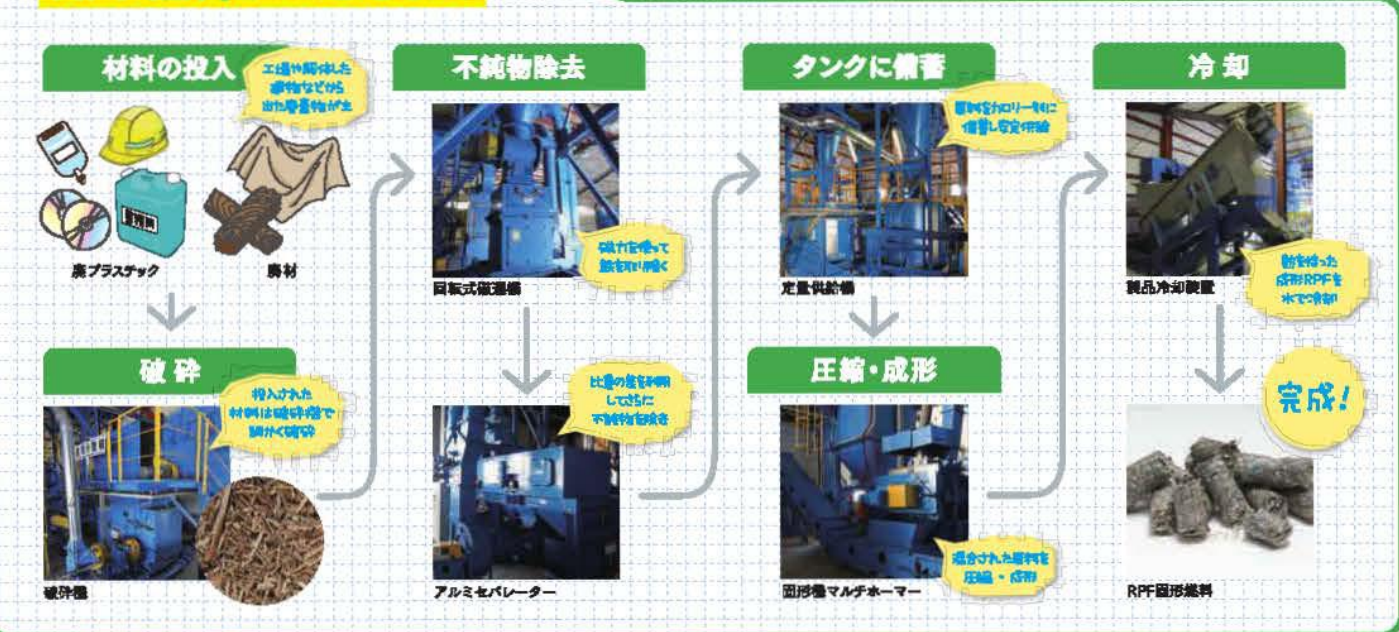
材料の投入

工場や解体した建物などから出た廃棄物が主

廃プラスチック

廃材

破砕

投入された材料は破砕機で細かく破砕

破砕機

不純物除去

磁力を使って鉄を取り除く

回転式磁選機

比重の差を利用してさらに不純物を除去

アルミセパレーター

タンクに備蓄

原料をカロリー別に備蓄し安定供給

定量供給機

圧縮・成形

混合された原料を圧縮・成形

固形機マルチホーマー

冷却

熱を持った成形RPFを水で冷却

製品冷却装置

完成!

RPF固形燃料